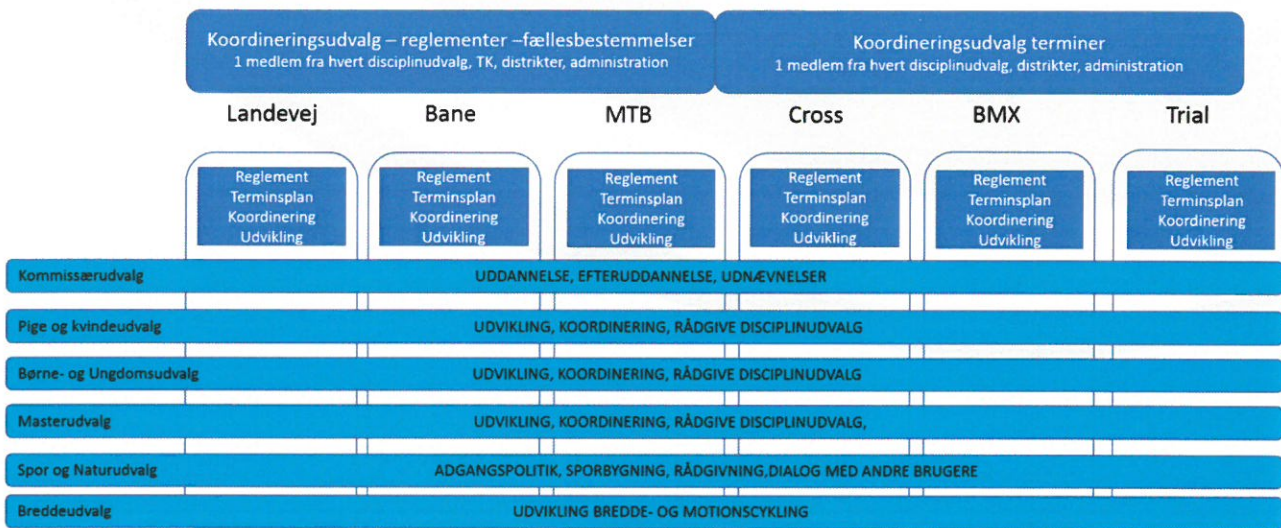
Koordineringsudvalg – reglementer –fællesbestemmelser
1 medlem fra hvert disciplinudvalg, TK, distrikter, administration

Koordineringsudvalg terminer
1 medlem fra hvert disciplinudvalg, distrikter, administration

Landevej

Reglement
Terminsplan
Koordinering
Udvikling

Bane

Reglement
Terminsplan
Koordinering
Udvikling

MTB

Reglement
Terminsplan
Koordinering
Udvikling

Cross

Reglement
Terminsplan
Koordinering
Udvikling

BMX

Reglement
Terminsplan
Koordinering
Udvikling

Trial

Reglement
Terminsplan
Koordinering
Udvikling

Kommissærudvalg UDDANNELSE, EFTERUDDANNELSE, UDNÆVNELSER

Pige og kvindeudvalg UDVIKLING, KOORDINERING, RÅDGIVE DISCIPLINUDVALG

Børne- og Ungdomsudvalg UDVIKLING, KOORDINERING, RÅDGIVE DISCIPLINUDVALG

Masterudvalg UDVIKLING, KOORDINERING, RÅDGIVE DISCIPLINUDVALG,

Spor og Naturudvalg ADGANGSPOLITIK, SPORBYGNING, RÅDGIVNING,DIALOG MED ANDRE BRUGERE

Breddeudvalg UDVIKLING BREDDE- OG MOTIONSCYKLING